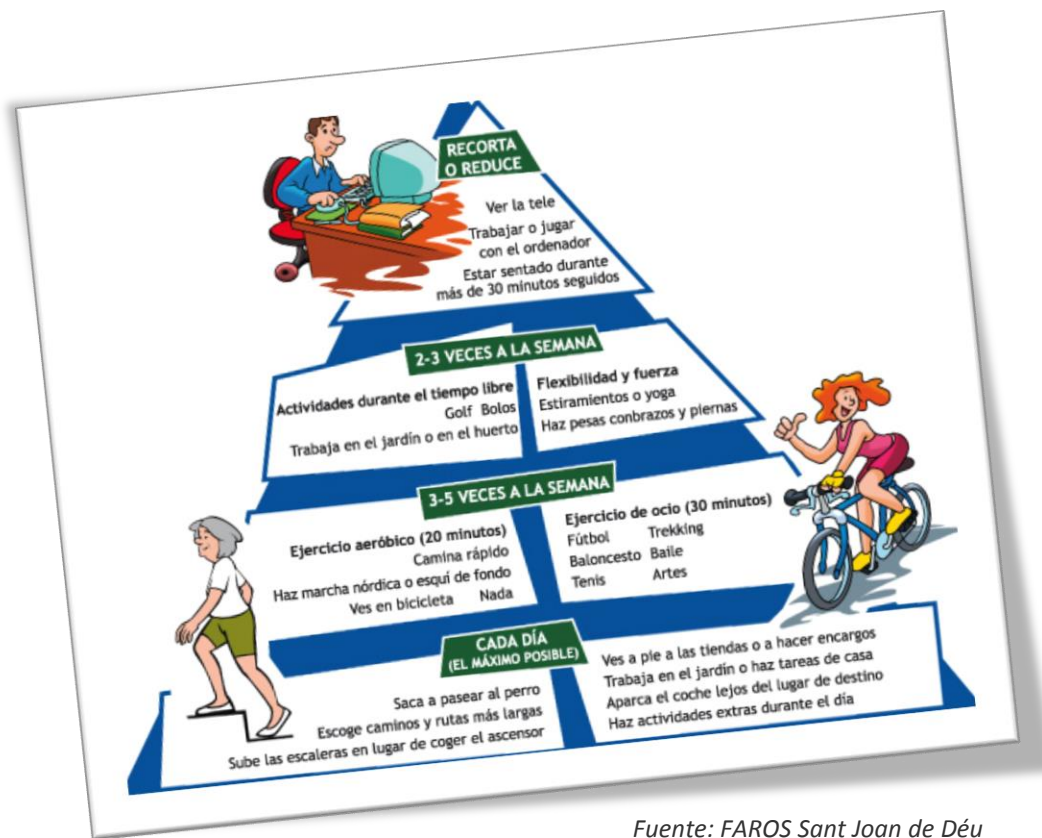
RECORTA O REDUCE

Ver la tele
Trabajar o jugar con el ordenador
Estar sentado durante más de 30 minutos seguidos

2-3 VECES A LA SEMANA

Actividades durante el tiempo libre
Golf Bolos
Trabaja en el jardín o en el huerto

Flexibilidad y fuerza
Estiramientos o yoga
Haz pesas conbrazos y piernas

3-5 VECES A LA SEMANA

Ejercicio aeróbico (20 minutos)
Camina rápido
Haz marcha nórdica o esquí de fondo
Ves en bicicleta Nada

Ejercicio de ocio (30 minutos)
Fútbol Trekking
Baloncesto Baile
Tenis Artes

CADA DÍA (EL MÁXIMO POSIBLE)

Saca a pasear al perro
Escoge caminos y rutas más largas
Sube las escaleras en lugar de coger el ascensor

Ves a pie a las tiendas o a hacer encargos
Trabaja en el jardín o haz tareas de casa
Aparca el coche lejos del lugar de destino
Haz actividades extras durante el día

Fuente: FAROS Sant Joan de Déu